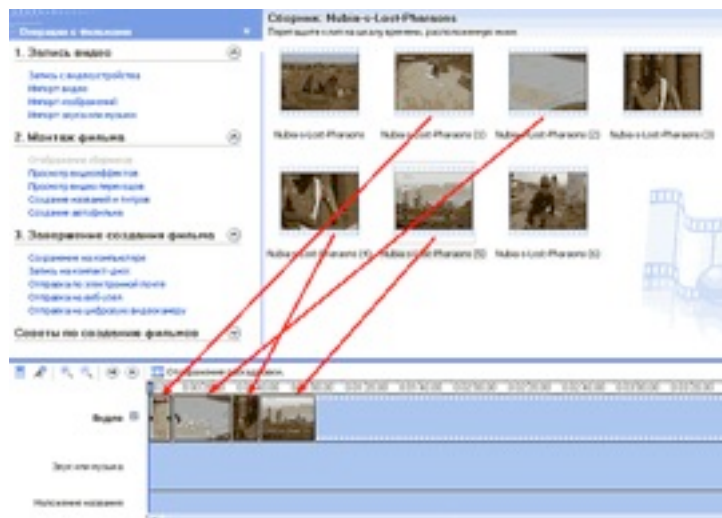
Операции с фильмами

1. Запись видео

Запись с видеоустройства
Импорт видео
Импорт изображений
Импорт звука или музыки

2. Монтаж фильма

Отображение сборников
Просмотр видеоэффектов
Просмотр видеопереходов
Создание названий и титров
Создание автофильма

3. Завершение создания фильма

Сохранение на компьютере
Запись на компакт-диск
Отправка по электронной почте
Отправка на веб-узел
Отправка на цифровую видеокамеру

Советы по созданию фильмов

Сборник: Nubia-s-Lost-Pharaons
Перетащите клип на шкалу времени, расположенную ниже

Nubia-s-Lost-Pharaons
Nubia-s-Lost-Pharaons (1)
Nubia-s-Lost-Pharaons (2)
Nubia-s-Lost-Pharaons (3)
Nubia-s-Lost-Pharaons (4)
Nubia-s-Lost-Pharaons (5)
Nubia-s-Lost-Pharaons (6)

Отображение раскадровки

Видео

Звук или музыка

Наложение названия